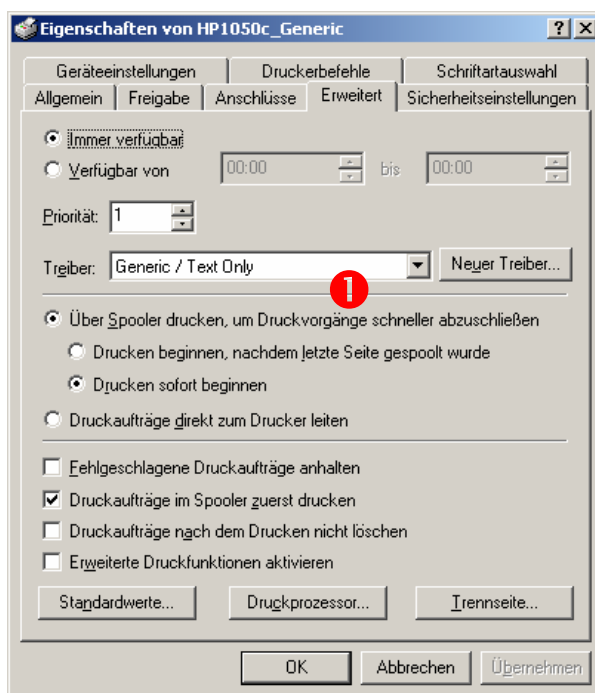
Eigenschaften von HP1050c_Generic

? X

Geräteeinstellungen | Druckerbefehle | Schriftartauswahl
Allgemein | Freigabe | Anschlüsse | Erweitert | Sicherheitseinstellungen

Immer verfügbar
Verfügbar von 00:00 bis 00:00

Priorität: 1

Treiber: Generic / Text Only
Neuer Treiber...

1

Über Spooler drucken, um Druckvorgänge schneller abzuschließen
Drucken beginnen, nachdem letzte Seite gespoolt wurde
Drucken sofort beginnen
Druckaufträge direkt zum Drucker leiten

Fehlgeschlagene Druckaufträge anhalten
Druckaufträge im Spooler zuerst drucken
Druckaufträge nach dem Drucken nicht löschen
Erweiterte Druckfunktionen aktivieren

Standardwerte... | Druckprozessor... | Trennseite...

OK | Abbrechen | Übernehmen